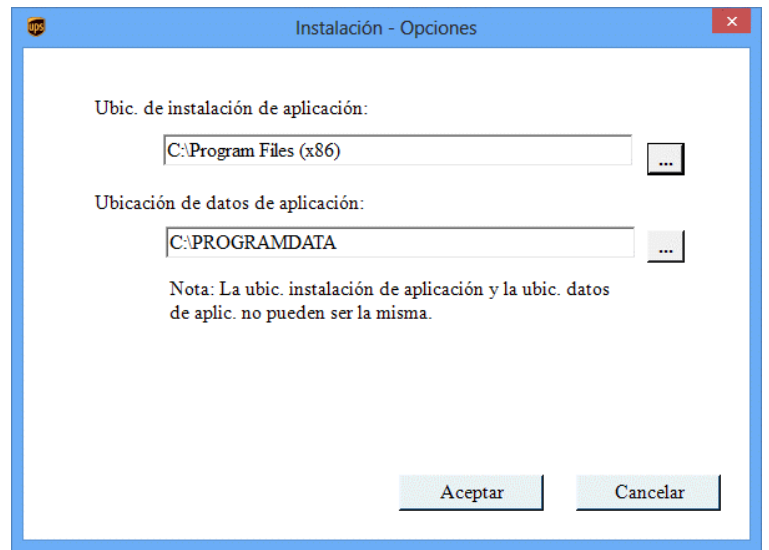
ups

Instalación - Opciones

✕

Ubic. de instalación de aplicación:

C:\Program Files (x86)

...

Ubicación de datos de aplicación:

C:\PROGRAMDATA

...

Nota: La ubic. instalación de aplicación y la ubic. datos de aplic. no pueden ser la misma.

Aceptar

Cancelar